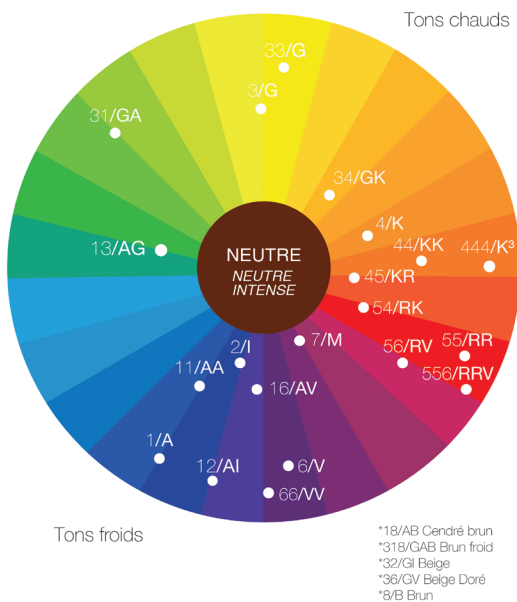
Tons chauds

33/G

3/G

31/GA

34/GK

4/K

44/KK

444/K³

13/AG

NEUTRE

NEUTRE INTENSE

45/KR

54/RK

2/I

7/M

55/RR

56/RV

11/AA

556/RRV

16/AV

1/A

12/AI

6/V

66/VV

Tons froids

*18/AB Cendré brun
*318/GAB Brun froid
*32/GI Beige
*36/GV Beige Doré
*8/B Brun